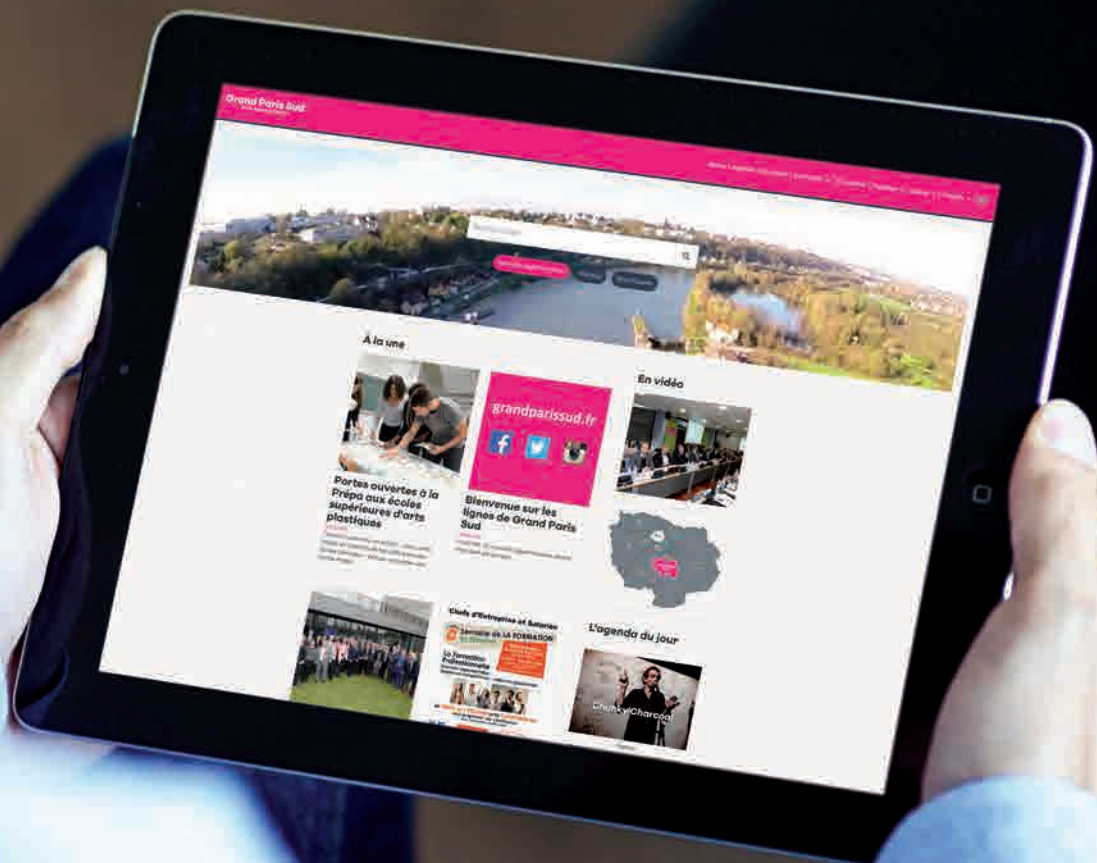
Grand Paris Sud

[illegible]

À la une

En vidéo

grandparissud.fr

Portes ouvertes à la Prépa aux écoles supérieures d'arts plastiques

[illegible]

Bienvenue sur les lignes de Grand Paris Sud

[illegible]

Clubs d'Entreprises et Salariés

Semaine de LA FORMATION

La Formation Professionnelle

L'agenda du jour

Chunky Charcoal